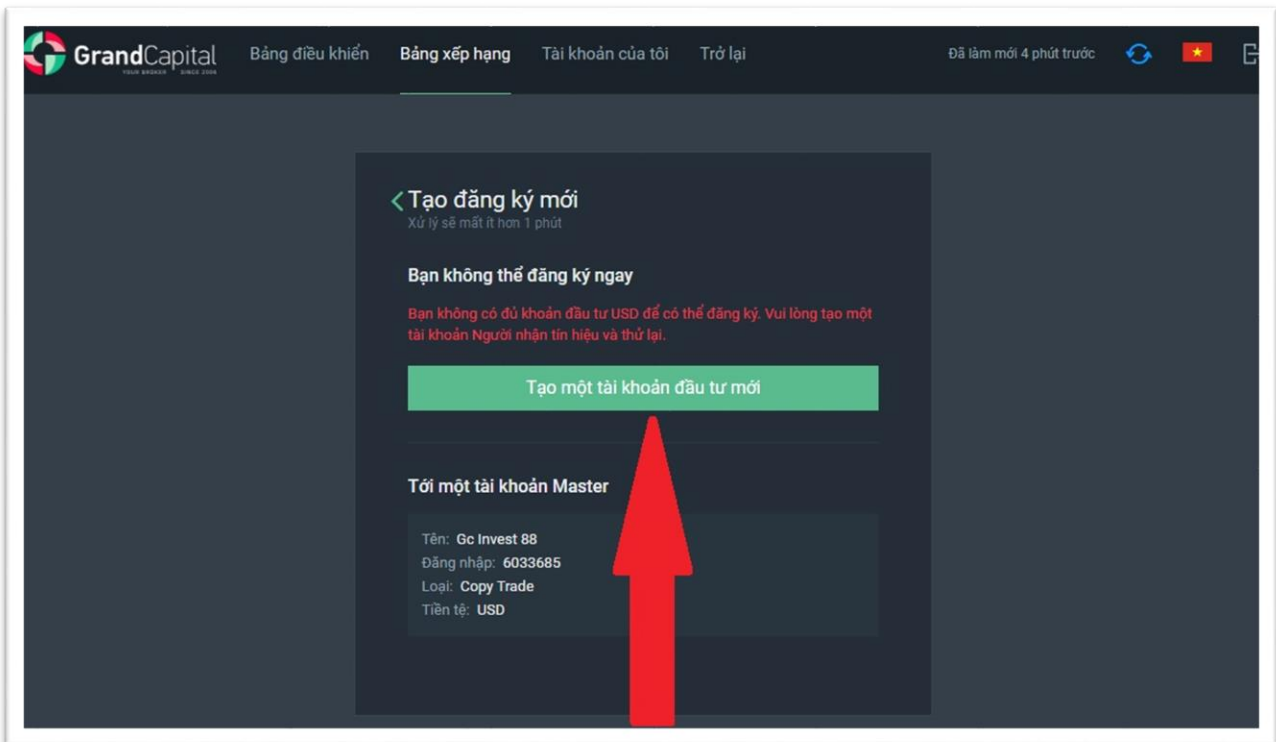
GrandCapital
YOUR BROKER SINCE 2006

Bảng điều khiển Bảng xếp hạng Tài khoản của tôi Trở lại

Đã làm mới 4 phút trước

Tạo đăng ký mới
Xử lý sẽ mất ít hơn 1 phút

Bạn không thể đăng ký ngay

Bạn không có đủ khoản đầu tư USD để có thể đăng ký. Vui lòng tạo một tài khoản Người nhận tín hiệu và thử lại.

Tạo một tài khoản đầu tư mới

Tới một tài khoản Master

Tên: Gc Invest 88
Đăng nhập: 6033685
Loại: Copy Trade
Tiền tệ: USD